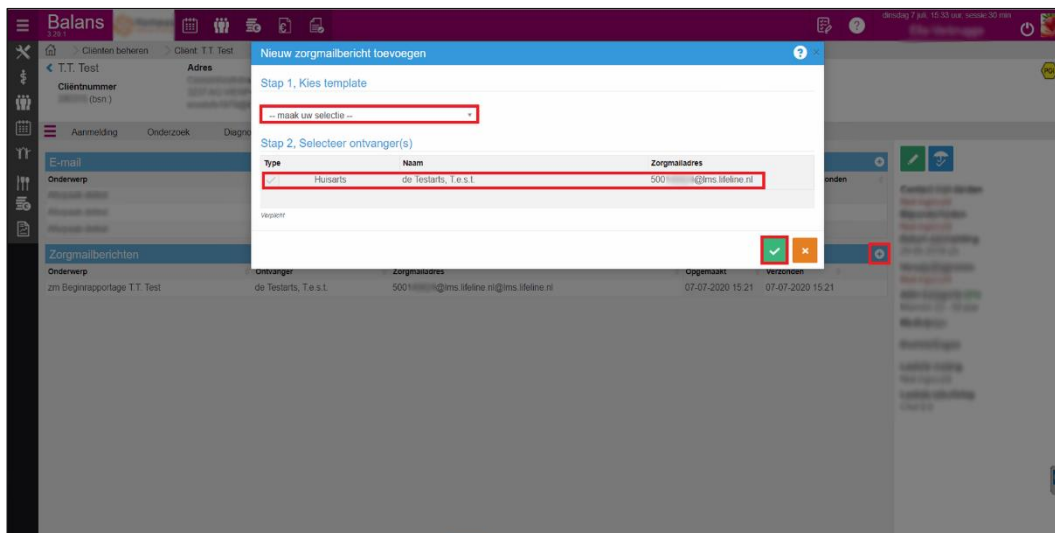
Balans
3.28.1

dinsdag 7 juli, 15:33 uur, sessie 30 min

Cliënten beheren
Cliënt: T.T. Test

T.T. Test
Cliëntnummer
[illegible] (bsn:)
Adres

Aanmelding
Onderzoek
Diagno

E-mail
Onderwerp

Zorgmailberichten
| Onderwerp | Ontvanger | Zorgmailadres | Opgemaakt | Verzonden |
|---|---|---|---|---|
| zm Beginrapportage T.T. Test | de Testarts, T.e.s.t. | 5001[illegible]@lms.lifeline.nl@lms.lifeline.nl | 07-07-2020 15:21 | 07-07-2020 15:21 |

Nieuw zorgmailbericht toevoegen

Stap 1, Kies template

-- maak uw selectie --

Stap 2, Selecteer ontvanger(s)

| Type | Naam | Zorgmailadres |
|---|---|---|
| Huisarts | de Testarts, T.e.s.t. | 500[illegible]@lms.lifeline.nl |

Verplicht

onden